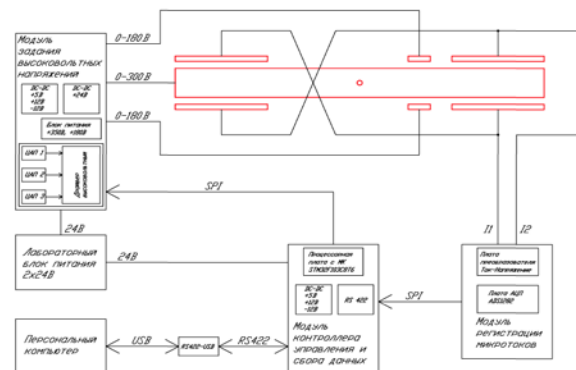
Модуль задания высоковольтных напряжений

DC-DC +5В +12В -12В

DC-DC +24В

Блок питания +350В, -100В

ЦАП 1

ЦАП 2

ЦАП 3

Драйвер высоковольтный

0-180 В

0-300 В

0-180 В

SPI

24В

Лабораторный блок питания 2х24В

24В

Процессорная плата с МК STM32F303CBT6

DC-DC +5В +12В -12В

RS 422

Модуль контроллера управления и сбора данных

SPI

I1

I2

Плата преобразователя Ток-Напряжение

Плата АЦП AD1286

Модуль регистрации микротоков

Персональный компьютер

USB

RS422-USB

RS422